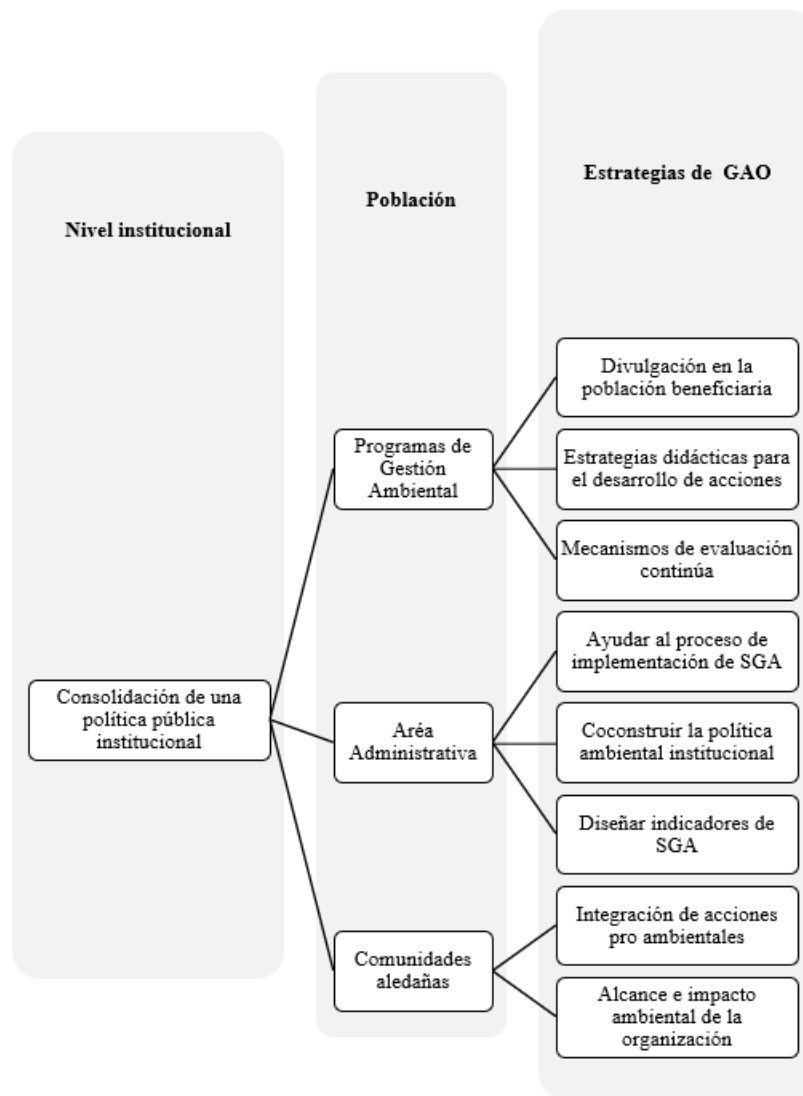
Nivel institucional

Población

Estrategias de GAO

Consolidación de una política pública institucional

Programas de Gestión Ambiental

Aréa Administrativa

Comunidades aledañas

Divulgación en la población beneficiaria

Estrategias didácticas para el desarrollo de acciones

Mecanismos de evaluación continúa

Ayudar al proceso de implementación de SGA

Coconstruir la política ambiental institucional

Diseñar indicadores de SGA

Integración de acciones pro ambientales

Alcance e impacto ambiental de la organización